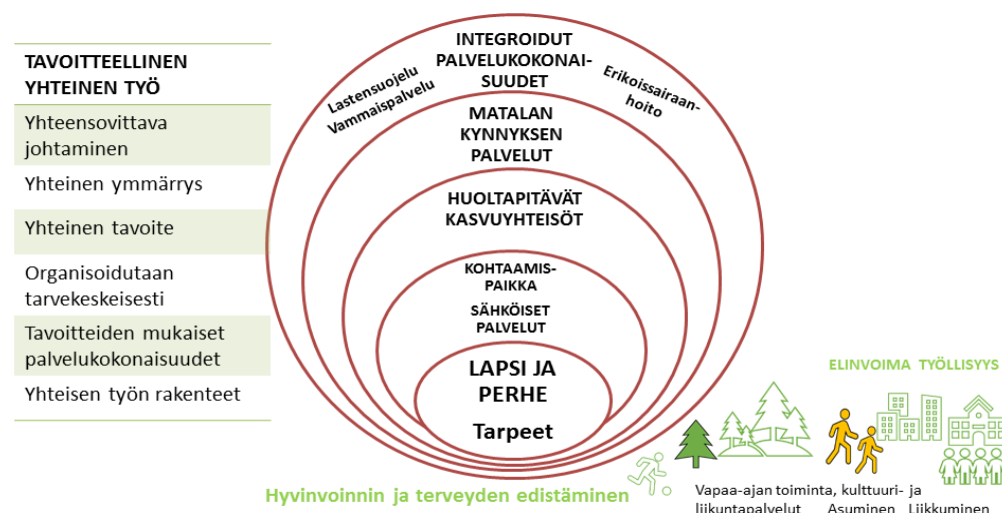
TAVOITTEELLINEN YHTEINEN TYÖ

Yhteensovittava johtaminen

Yhteinen ymmärrys

Yhteinen tavoite

Organisoidutaan tarvekeskeisesti

Tavoitteiden mukaiset palvelukokonaisuudet

Yhteisen työn rakenteet

INTEGROIDUT PALVELUKOKONAISUUDET

Lastensuojelu
Vammaispalvelu

Erikoissairaanhoito

MATALAN KYNNYKSEN PALVELUT

HUOLTAPITÄVÄT KASVUYHTEISÖT

KOHTAAMISPAIKKA

SÄHKÖISET PALVELUT

LAPSI JA PERHE

Tarpeet

ELINVOIMA TYÖLLISYYS

Hyvinvoinnin ja terveyden edistäminen

Vapaa-ajan toiminta, kulttuuri- ja liikuntapalvelut Asuminen Liikkuminen